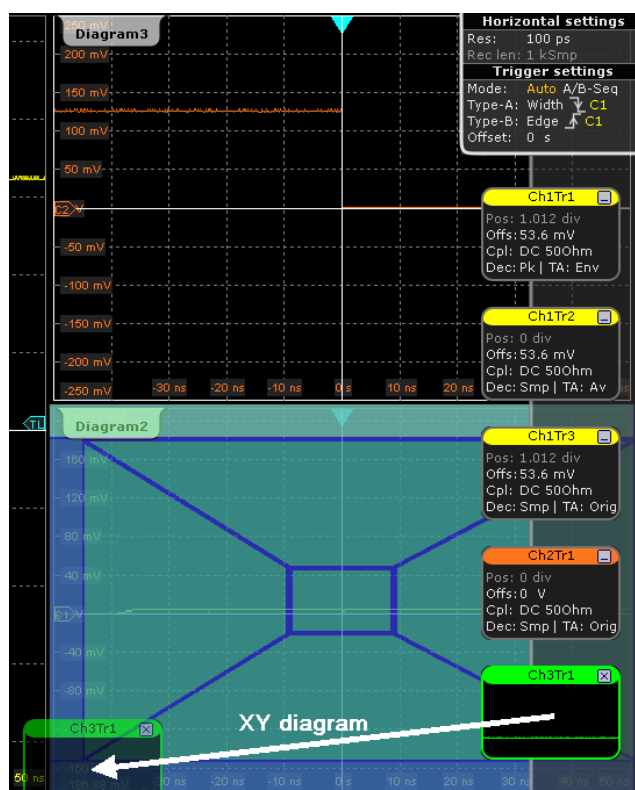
250 mV
Diagram3
200 mV
150 mV
100 mV
50 mV
C2
-50 mV
-100 mV
-150 mV
-200 mV
-250 mV
-30 ns
-20 ns
-10 ns
0 s
10 ns
20 ns

Horizontal settings
Res: 100 ps
Rec len: 1 kSmp
Trigger settings
Mode: Auto A/B-Seq
Type-A: Width C1
Type-B: Edge C1
Offset: 0 s

Ch1Tr1
Pos: 1.012 div
Offs:53.6 mV
Cpl: DC 50Ohm
Dec: Pk | TA: Env

Ch1Tr2
Pos: 0 div
Offs:53.6 mV
Cpl: DC 50Ohm
Dec: Smp | TA: Av

TL
Diagram2
160 mV
120 mV
80 mV
40 mV
C1
-40 mV
-80 mV
-160

Ch1Tr3
Pos: 1.012 div
Offs:53.6 mV
Cpl: DC 50Ohm
Dec: Smp | TA: Orig

Ch2Tr1
Pos: 0 div
Offs:0 V
Cpl: DC 50Ohm
Dec: Smp | TA: Orig

Ch3Tr1

Ch3Tr1
XY diagram
50 ns
-30 ns
-20 ns
-10 ns
0 s
10 ns
20 ns
30 ns
40 ns
50 ns